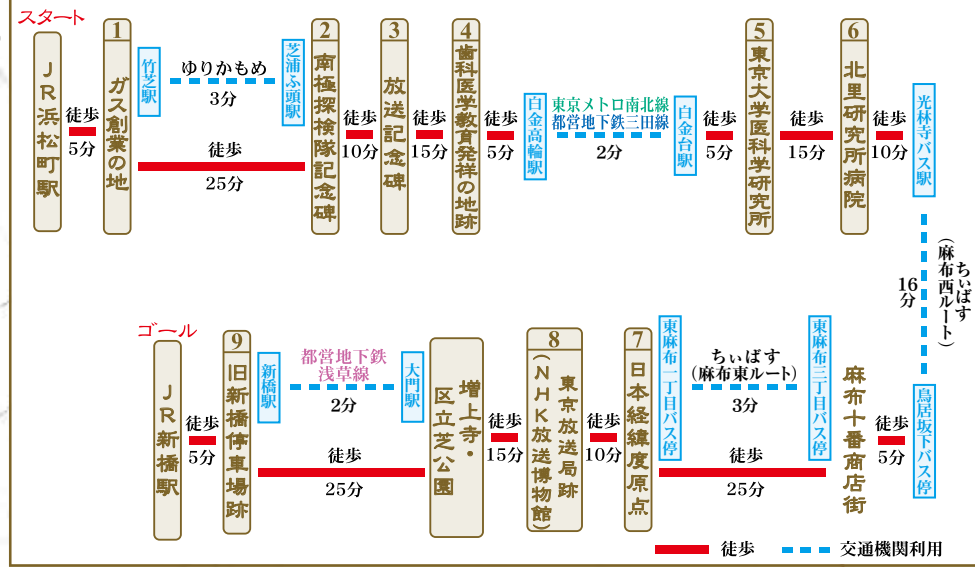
スタート

ＪＲ浜松町駅
徒歩 5分
1 ガス創業の地
竹芝駅
ゆりかもめ 3分
芝浦ふ頭駅
徒歩 25分
2 南極探検隊記念碑
徒歩 10分
3 放送記念碑
徒歩 15分
4 歯科医学教育発祥の地跡
徒歩 5分
白金高輪駅
東京メトロ南北線 都営地下鉄三田線 2分
白金台駅
徒歩 5分
5 東京大学医科学研究所
徒歩 15分
6 北里研究所病院
徒歩 10分
光林寺バス駅
ちぃばす（麻布西ルート） 16分
鳥居坂下バス停
徒歩 5分
麻布十番商店街
東麻布三丁目バス停
ちぃばす（麻布東ルート） 3分
東麻布一丁目バス停
徒歩 25分
7 日本経緯度原点
徒歩 10分
8 東京放送局跡（ＮＨＫ放送博物館）
徒歩 15分
増上寺・区立芝公園
大門駅
都営地下鉄浅草線 2分
新橋駅
徒歩 25分
9 旧新橋停車場跡
徒歩 5分
ＪＲ新橋駅
ゴール

徒歩
交通機関利用